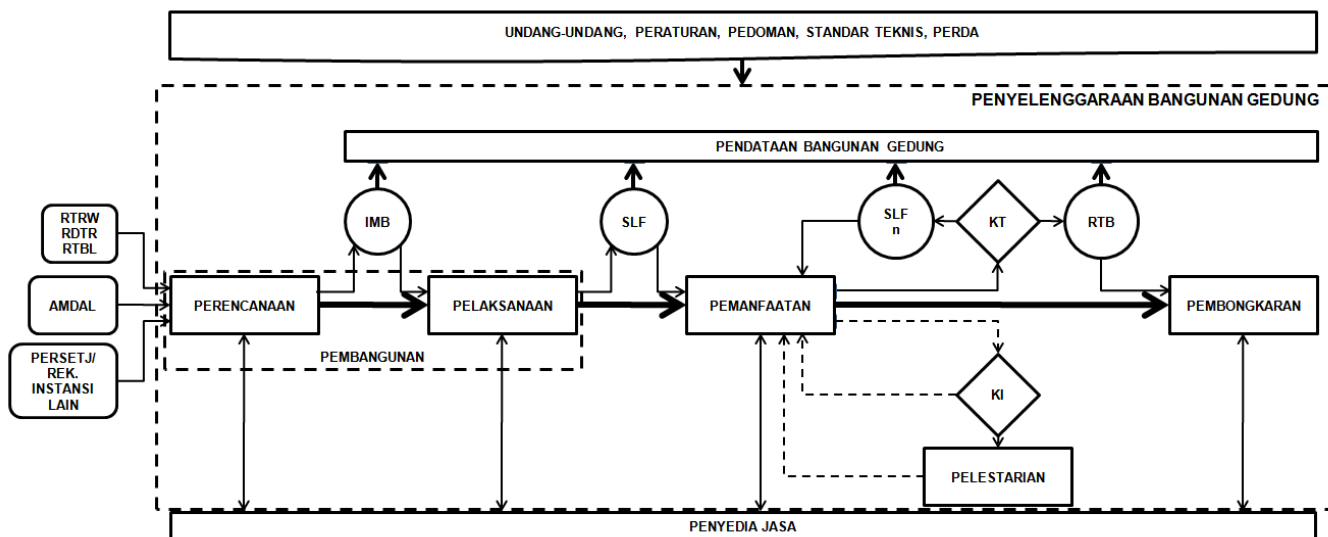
UNDANG-UNDANG, PERATURAN, PEDOMAN, STANDAR TEKNIS, PERDA

PENYELENGGARAAN BANGUNAN GEDUNG

PENDATAAN BANGUNAN GEDUNG

RTRW
RDTR
RTBL

AMDAL

PERSETJ/
REK.
INSTANSI
LAIN

IMB

SLF

SLF
n

KT

RTB

PERENCANAAN

PELAKSANAAN

PEMBANGUNAN

PEMANFAATAN

PEMBONGKARAN

KI

PELESTARIAN

PENYEDIA JASA